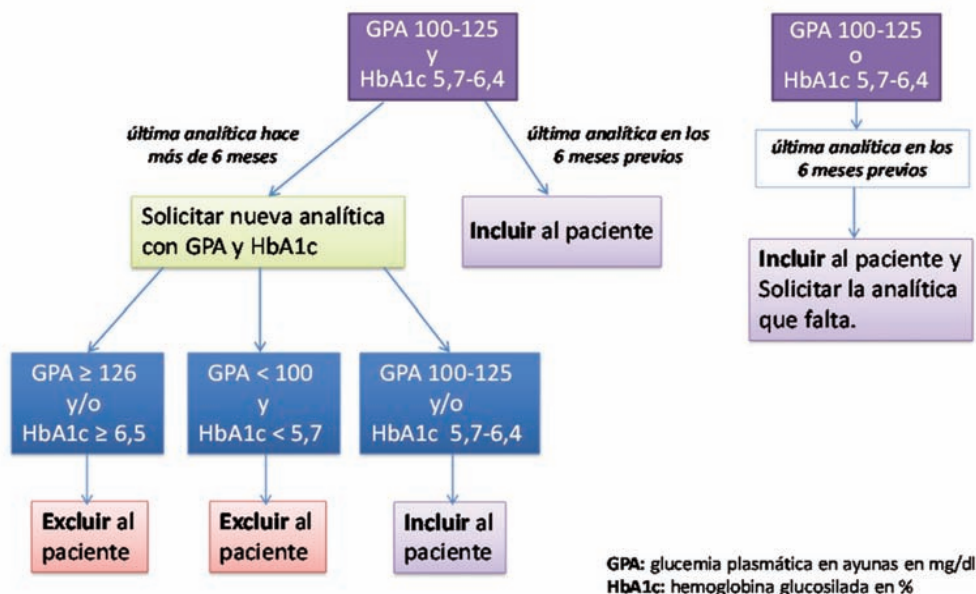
GPA 100-125
y
HbA1c 5,7-6,4

última analítica hace más de 6 meses

última analítica en los 6 meses previos

Solicitar nueva analítica con GPA y HbA1c

Incluir al paciente

GPA ≥ 126
y/o
HbA1c ≥ 6,5

GPA < 100
y
HbA1c < 5,7

GPA 100-125
y/o
HbA1c 5,7-6,4

Excluir al paciente

Excluir al paciente

Incluir al paciente

GPA 100-125
o
HbA1c 5,7-6,4

última analítica en los 6 meses previos

Incluir al paciente y Solicitar la analítica que falta.

GPA: glucemia plasmática en ayunas en mg/dl
HbA1c: hemoglobina glucosilada en %